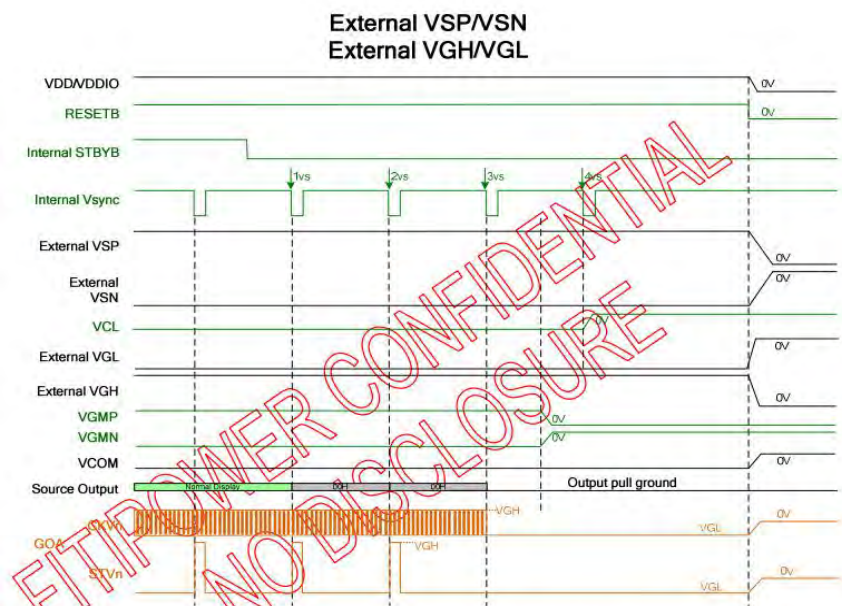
External VSP/VSN
External VGH/VGL

VDD/VDDIO
0V
RESETB
0V
Internal STBYB
Internal Vsync
1vs
2vs
3vs
4vs
External VSP
0V
External VSN
0V
VCL
0V
External VGL
0V
External VGH
0V
VGMP
0V
VGMN
0V
VCOM
0V
Source Output
Normal Display
00H
00H
Output pull ground
CKVn
VGH
VGL
0V
GOA
VGH
STVn
VGL
0V

FITIPOWER CONFIDENTIAL
NO DISCLOSURE